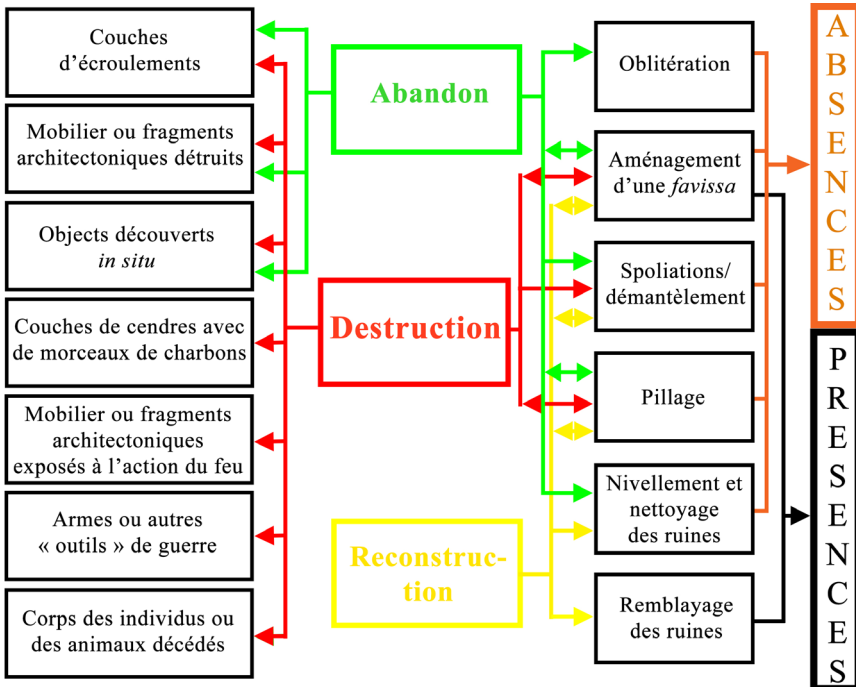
Couches d’écroulements

Mobilier ou fragments architectoniques détruits

Objects découverts *in situ*

Couches de cendres avec de morceaux de charbons

Mobilier ou fragments architectoniques exposés à l’action du feu

Armes ou autres « outils » de guerre

Corps des individus ou des animaux décédés

Abandon

Destruction

Reconstruction

Oblitération

Aménagement d’une *favissa*

Spoliations/ démantèlement

Pillage

Nivellement et nettoyage des ruines

Remblayage des ruines

ABSENCES

PRESENCES